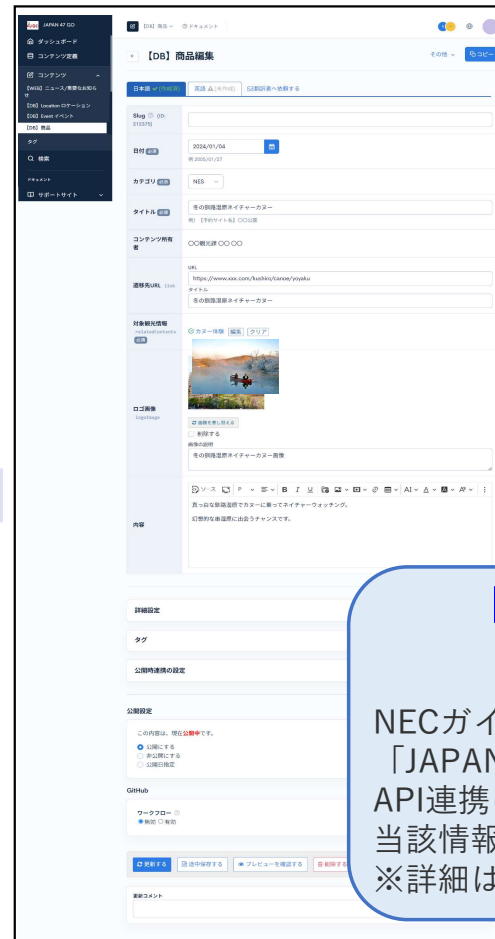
JAPAN 47 GO
ダッシュボード
コンテンツ定義
コンテンツ
【WEB】ニュース/重要なお知らせ
【DB】Location ロケーション
【DB】Event イベント
【DB】商品
タグ
検索
ドキュメント
サポートサイト

【DB】商品 ドキュメント

【DB】商品編集
その他
コピー

日本語 (作成済)
英語 (未作成)
翻訳表へ追跡する

Slug (ID: 313375)

日付 必須
2024/01/04
例: 2005/01/27

カテゴリ 必須
NES

タイトル 必須
冬の釧路湿原ネイチャーカヌー
例) 【予約サイト名】〇〇公園

コンテンツ所有者
〇〇観光課 〇〇 〇〇

遷移先URL Link
URL
https://www.xxx.com/kushiro/canoe/yoyaku
タイトル
冬の釧路湿原ネイチャーカヌー

対象観光情報 relatedContents 必須
カヌー体験 編集 クリア

ロゴ画像 LogoImage
画像を差し替える
削除する
画像の説明
冬の釧路湿原ネイチャーカヌー画像

内容
ソース P B I U AI A
真っ白な釧路湿原でカヌーに乗ってネイチャーウォッチング。
幻想的な冬湿原に出会うチャンスです。

詳細設定
タグ
公開時連携の設定

公開設定
この内容は、現在公開中です。
公開にする
非公開にする
公開日指定

GitHub
ワークフロー
無効 有効

更新する
途中保存する
プレビューを確認する
削除する

更新コメント

NECガイ
「JAPAN
API連携
当該情報
※詳細は